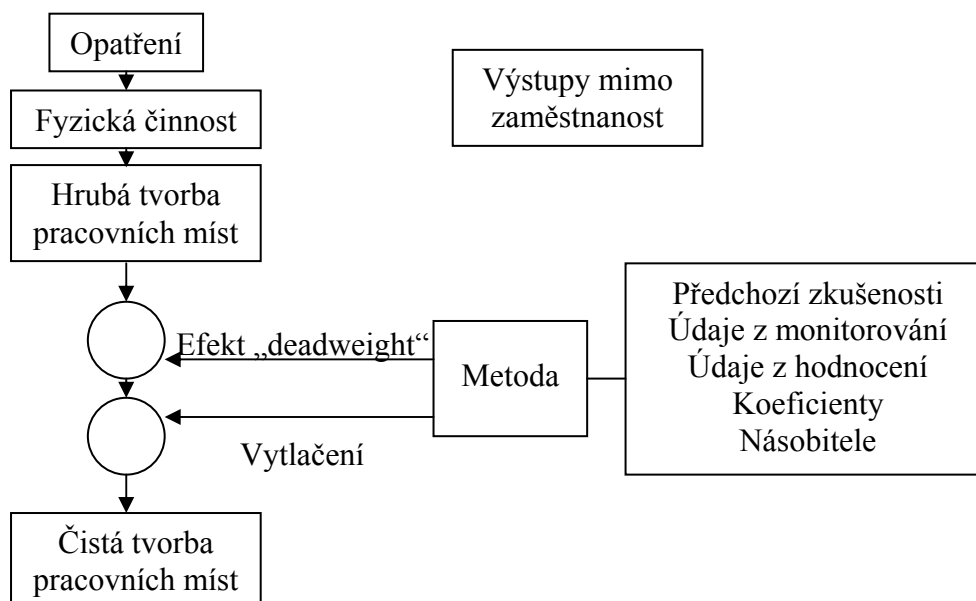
Opatření

Fyzická činnost

Hrubá tvorba pracovních míst

Výstupy mimo zaměstnanost

Efekt „deadweight“

Metoda

Předchozí zkušenosti
Údaje z monitorování
Údaje z hodnocení
Koeficienty
Násobitele

Vytlačení

Čistá tvorba pracovních míst